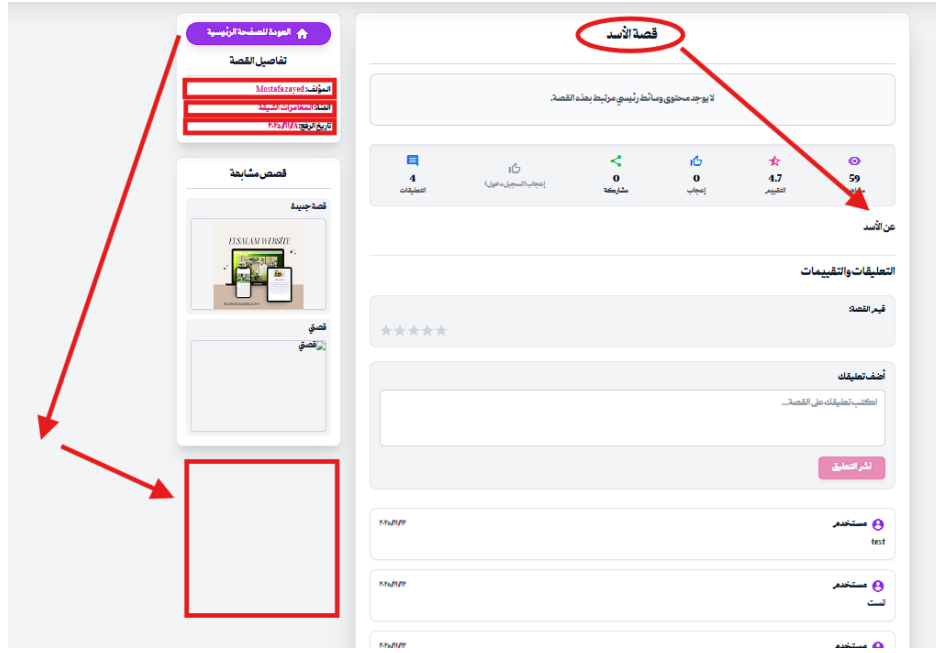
قصة الأسد

لا يوجد محتوى وسائط رئيسي مرتبط بهذه القصة.

59
مشاهدات

4.7
التقييم

0
إعجاب

0
مشاركة

إعجاب (تسجيل دخول)

4
التعليقات

عن الأسد

التعليقات والتقييمات

قيم القصة:

☆☆☆☆☆

أضف تعليقك

اكتب تعليقك على القصة...

نشر التعليق

مستخدم
٢٠٢٥/١١/٣
test

مستخدم
٢٠٢٥/١١/٣
تست

مستخدم
٢٠٢٥/١١/٣

العودة للصفحة الرئيسية

تفاصيل القصة

المؤلف: Mostafazayed

القسم: المحاضرات الشيقة

تاريخ الرفع: ٢٠٢٥/١١/٨

قصص مشابهة

قصة جديدة

ELSALAM WEBSITE

قصتي

قصتي